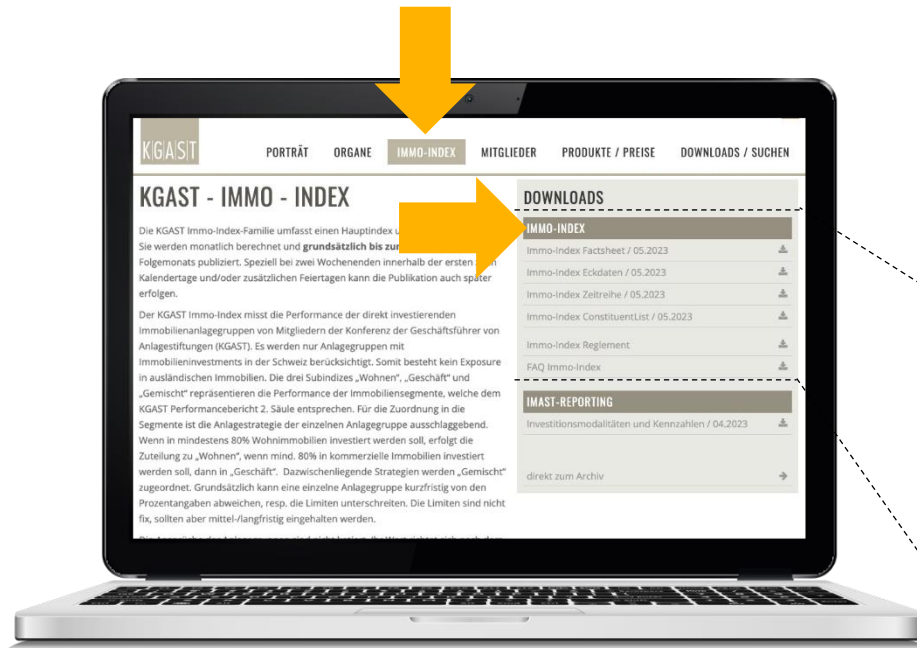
KGAST

PORTRÄT ORGANE IMMO-INDEX MITGLIEDER PRODUKTE / PREISE DOWNLOADS / SUCHEN

KGAST - IMMO - INDEX

Die KGAST Immo-Index-Familie umfasst einen Hauptindex u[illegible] Sie werden monatlich berechnet und grundsätzlich bis zum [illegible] Folgemonats publiziert. Speziell bei zwei Wochenenden innerhalb der ersten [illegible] Kalendertage und/oder zusätzlichen Feiertagen kann die Publikation auch später erfolgen.

Der KGAST Immo-Index misst die Performance der direkt investierenden Immobilienanlagegruppen von Mitgliedern der Konferenz der Geschäftsführer von Anlagestiftungen (KGAST). Es werden nur Anlagegruppen mit Immobilieninvestments in der Schweiz berücksichtigt. Somit besteht kein Exposure in ausländischen Immobilien. Die drei Subindizes „Wohnen", „Geschäft" und „Gemischt" repräsentieren die Performance der Immobiliensegmente, welche dem KGAST Performancebericht 2. Säule entsprechen. Für die Zuordnung in die Segmente ist die Anlagestrategie der einzelnen Anlagegruppe ausschlaggebend. Wenn in mindestens 80% Wohnimmobilien investiert werden soll, erfolgt die Zuteilung zu „Wohnen", wenn mind. 80% in kommerzielle Immobilien investiert werden soll, dann in „Geschäft". Dazwischenliegende Strategien werden „Gemischt" zugeordnet. Grundsätzlich kann eine einzelne Anlagegruppe kurzfristig von den Prozentangaben abweichen, resp. die Limiten unterschreiten. Die Limiten sind nicht fix, sollten aber mittel-/langfristig eingehalten werden.

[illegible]

DOWNLOADS

IMMO-INDEX

Immo-Index Factsheet / 05.2023

Immo-Index Eckdaten / 05.2023

Immo-Index Zeitreihe / 05.2023

Immo-Index ConstituentList / 05.2023

Immo-Index Reglement

FAQ Immo-Index

IMAST-REPORTING

Investitionsmodalitäten und Kennzahlen / 04.2023

direkt zum Archiv